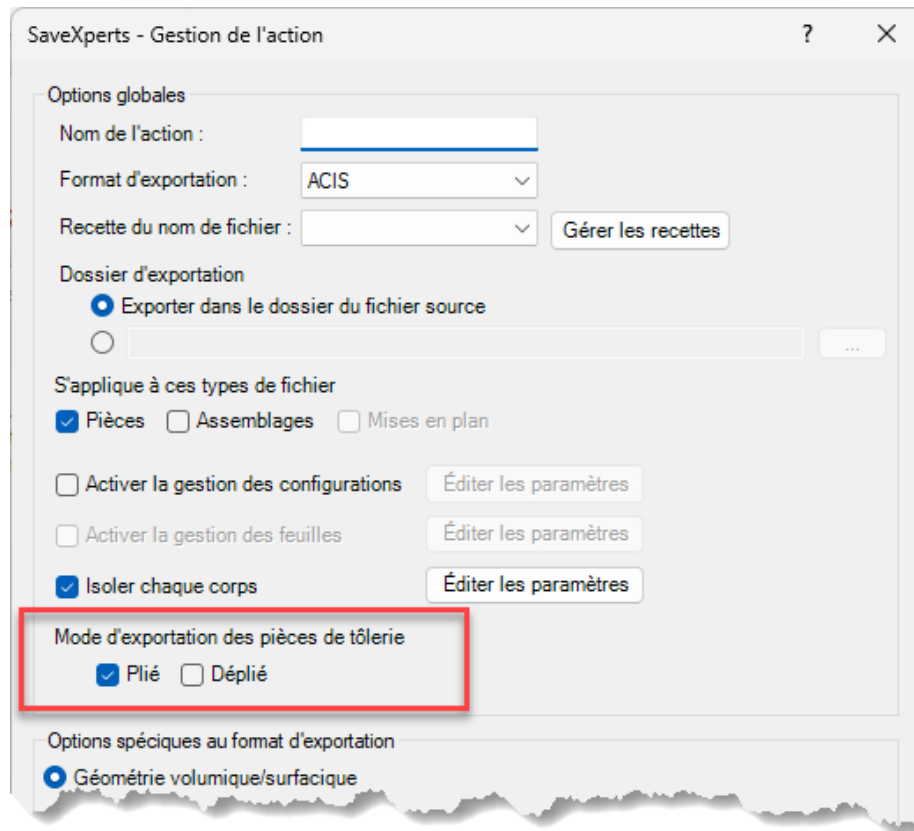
SaveXperts - Gestion de l'action ? ×

Options globales

Nom de l'action :

Format d'exportation : ACIS

Recette du nom de fichier : Gérer les recettes

Dossier d'exportation

Exporter dans le dossier du fichier source

...

S'applique à ces types de fichier

Pièces Assemblages Mises en plan

Activer la gestion des configurations Éditer les paramètres

Activer la gestion des feuilles Éditer les paramètres

Isoler chaque corps Éditer les paramètres

Mode d'exportation des pièces de tôlerie

Plié Déplié

Options spéciques au format d'exportation

Géométrie volumique/surfacique